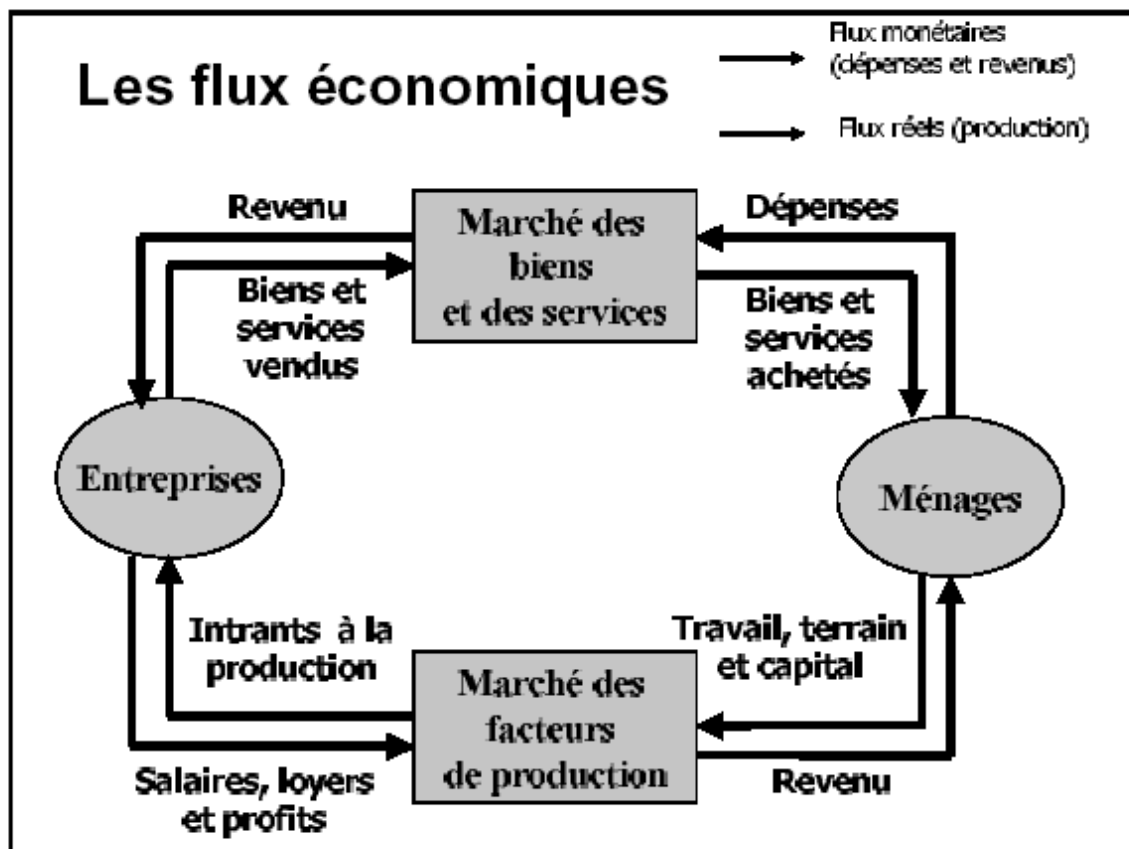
Les flux économiques

Flux monétaires (dépenses et revenus)

Flux réels (production)

Revenu

Marché des biens et des services

Dépenses

Biens et services vendus

Biens et services achetés

Entreprises

Ménages

Intrants à la production

Travail, terrain et capital

Marché des facteurs de production

Salaires, loyers et profits

Revenu